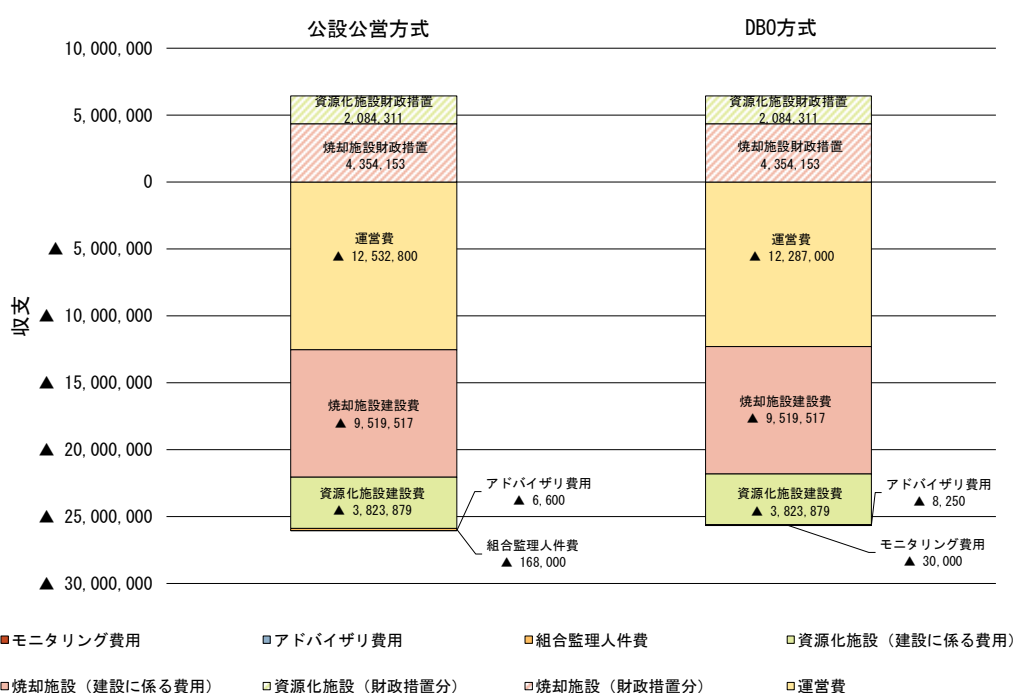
公設公営方式

DBO方式

10,000,000
5,000,000
0
▲ 5,000,000
▲ 10,000,000
▲ 15,000,000
▲ 20,000,000
▲ 25,000,000
▲ 30,000,000

収支

資源化施設財政措置
2,084,311
焼却施設財政措置
4,354,153
運営費
▲ 12,532,800
焼却施設建設費
▲ 9,519,517
資源化施設建設費
▲ 3,823,879
アドバイザリ費用
▲ 6,600
組合監理人件費
▲ 168,000

資源化施設財政措置
2,084,311
焼却施設財政措置
4,354,153
運営費
▲ 12,287,000
焼却施設建設費
▲ 9,519,517
資源化施設建設費
▲ 3,823,879
アドバイザリ費用
▲ 8,250
モニタリング費用
▲ 30,000

モニタリング費用
アドバイザリ費用
組合監理人件費
資源化施設（建設に係る費用）
焼却施設（建設に係る費用）
資源化施設（財政措置分）
焼却施設（財政措置分）
運営費